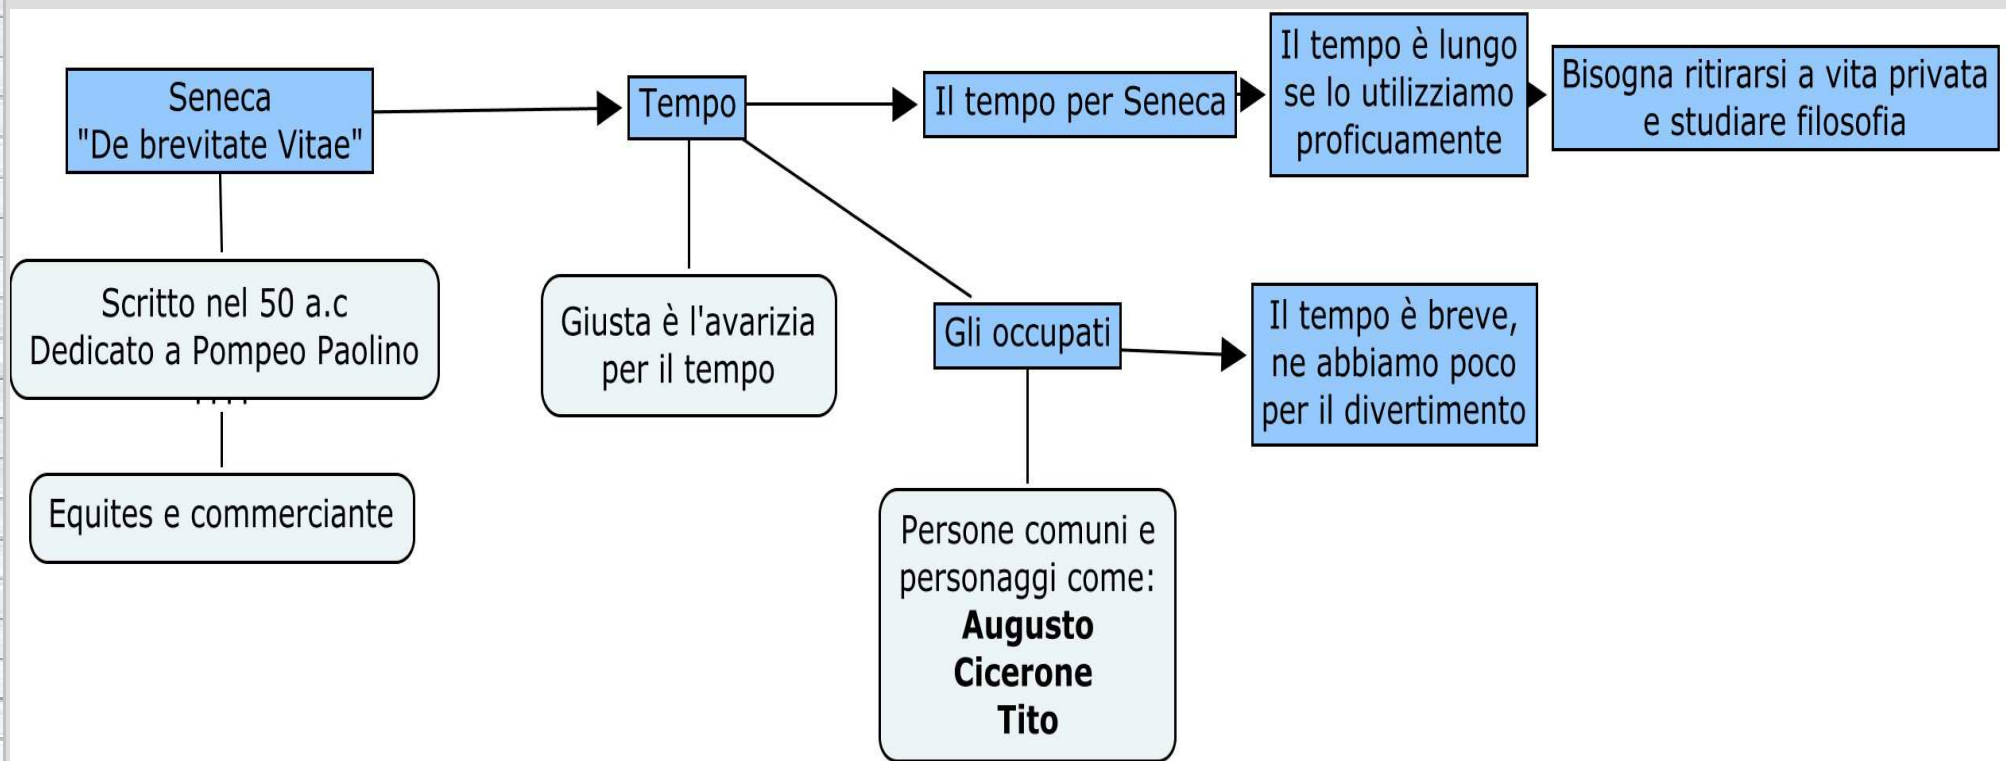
Seneca
"De brevitate Vitae"

Tempo

Il tempo per Seneca

Il tempo è lungo se lo utilizziamo proficuamente

Bisogna ritirarsi a vita privata e studiare filosofia

Scritto nel 50 a.c
Dedicato a Pompeo Paolino

Giusta è l'avarizia per il tempo

Gli occupati

Il tempo è breve, ne abbiamo poco per il divertimento

Equites e commerciante

Persone comuni e personaggi come:
**Augusto**
**Cicerone**
**Tito**